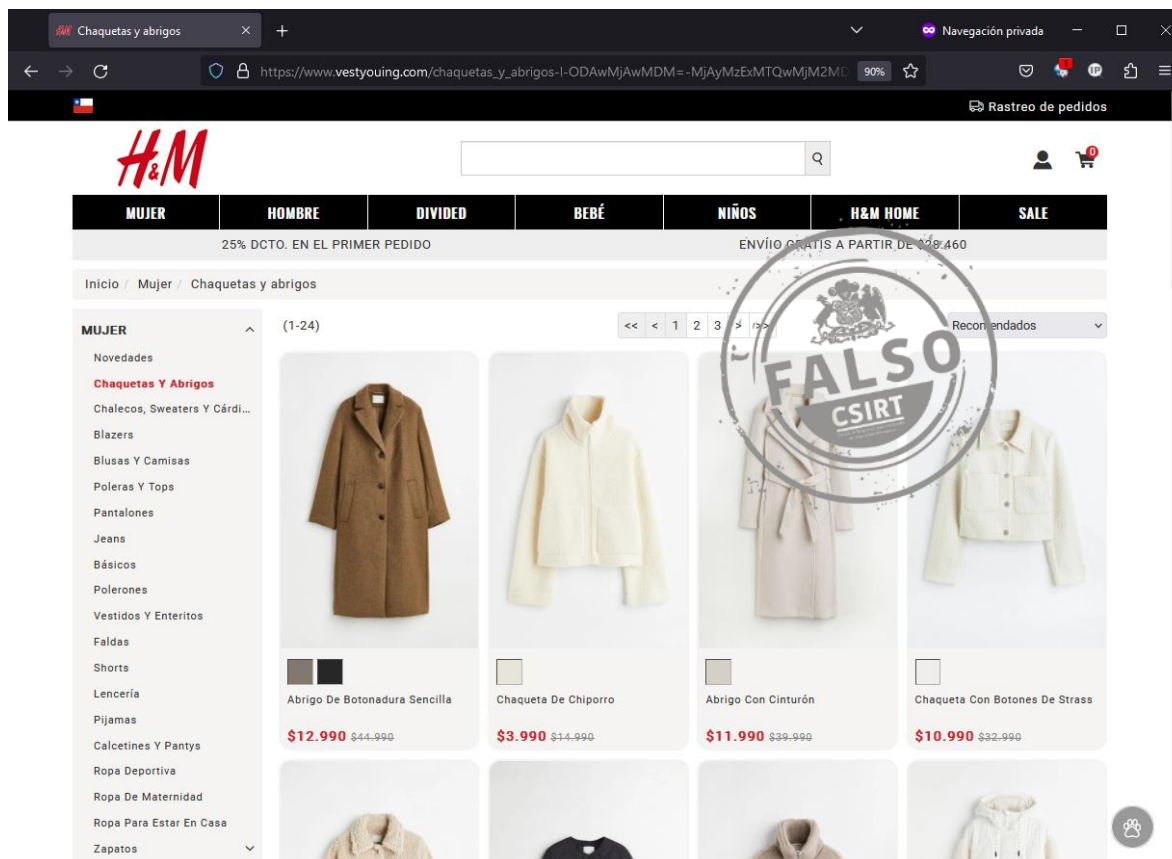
Chaquetas y abrigos × +

Navegación privada

https://www.vestyouing.com/chaquetas_y_abrigos-l-ODAwMjAwMDM=-MjAyMzExMTQwMjM2MD 90%

Rastreo de pedidos

H&M

MUJER | HOMBRE | DIVIDED | BEBÉ | NIÑOS | H&M HOME | SALE

25% DCTO. EN EL PRIMER PEDIDO

ENVÍO GRATIS A PARTIR DE $28.460

Inicio / Mujer / Chaquetas y abrigos

MUJER

Novedades
Chaquetas Y Abrigos
Chalecos, Sweaters Y Cárdi...
Blazers
Blusas Y Camisas
Poleras Y Tops
Pantalones
Jeans
Básicos
Polerones
Vestidos Y Enteritos
Faldas
Shorts
Lencería
Pijamas
Calcetines Y Pantys
Ropa Deportiva
Ropa De Maternidad
Ropa Para Estar En Casa
Zapatos

(1-24)

<< < 1 2 3 > >>

Recomendados

FALSO
CSIRT

Abrigo De Botonadura Sencilla
$12.990 $44.990

Chaqueta De Chiporro
$3.990 $14.990

Abrigo Con Cinturón
$11.990 $39.990

Chaqueta Con Botones De Strass
$10.990 $32.990